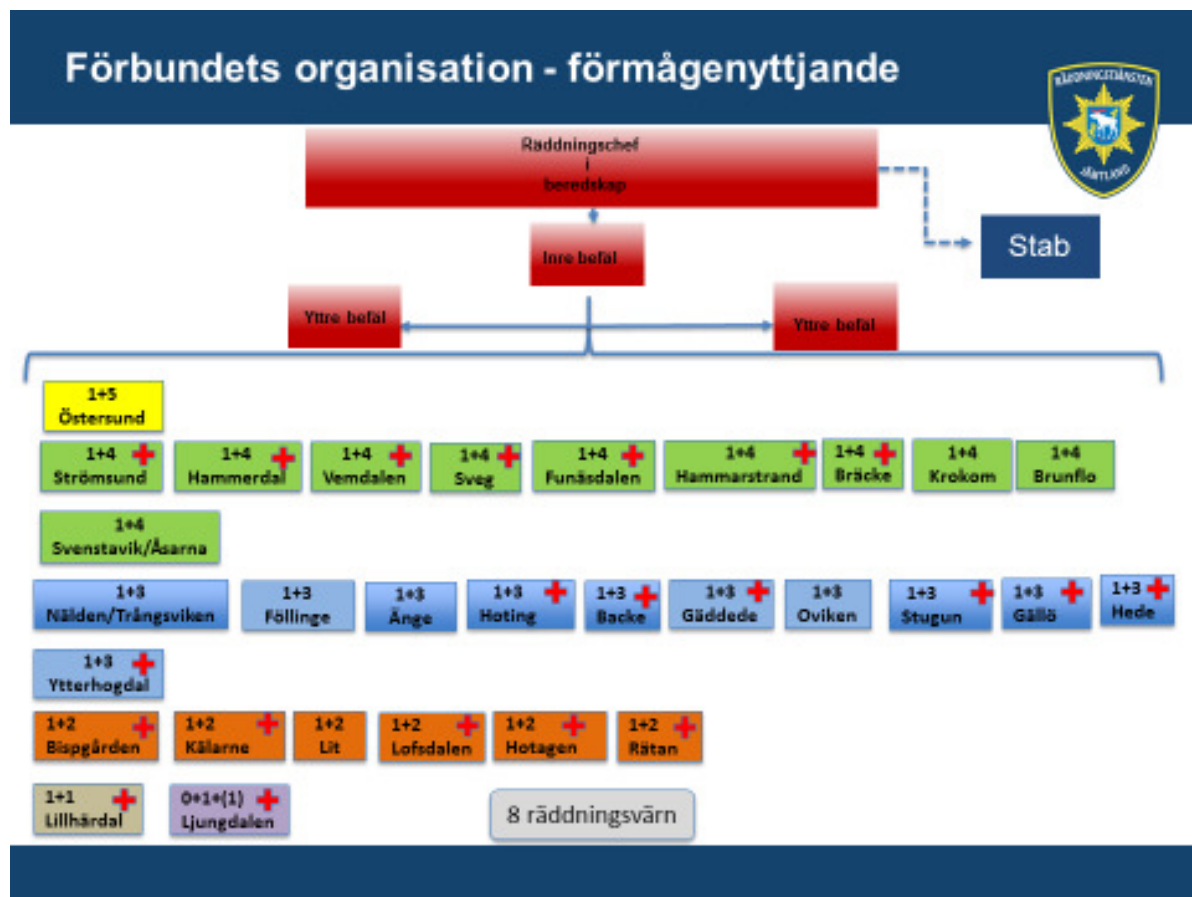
Förbundets organisation - förmågenyttjande

RÄDDNINGSTJÄNSTEN JÄMTLAND

Räddningschef i beredskap

Inre befäl

Stab

Yttre befäl

Yttre befäl

1+5
Östersund

1+4
Strömsund

1+4
Hammerdal

1+4
Vemdalen

1+4
Sveg

1+4
Funäsdalen

1+4
Hammarstrand

1+4
Bräcke

1+4
Krokom

1+4
Brunflo

1+4
Svenstavik/Åsarna

1+3
Nälden/Trångsviken

1+3
Föllinge

1+3
Änge

1+3
Hoting

1+3
Backe

1+3
Gäddede

1+3
Oviken

1+3
Stugun

1+3
Gällö

1+3
Hede

1+3
Ytterhogdal

1+2
Bispgården

1+2
Kälarne

1+2
Lit

1+2
Lofsdalen

1+2
Hotagen

1+2
Rätan

1+1
Lillhärdal

0+1+(1)
Ljungdalen

8 räddningsvärn